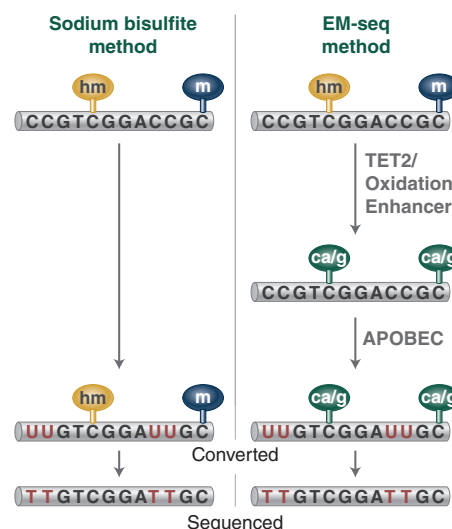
Sodium bisulfite method

EM-seq method

hm

m

CCGTCGGACCGC

hm

m

CCGTCGGACCGC

TET2/ Oxidation Enhancer

ca/g

ca/g

CCGTCGGACCGC

APOBEC

hm

m

UUGTCGGAUUGC

ca/g

ca/g

UUGTCGGAUUGC

Converted

TTGTCGGATTGC

TTGTCGGATTGC

Sequenced